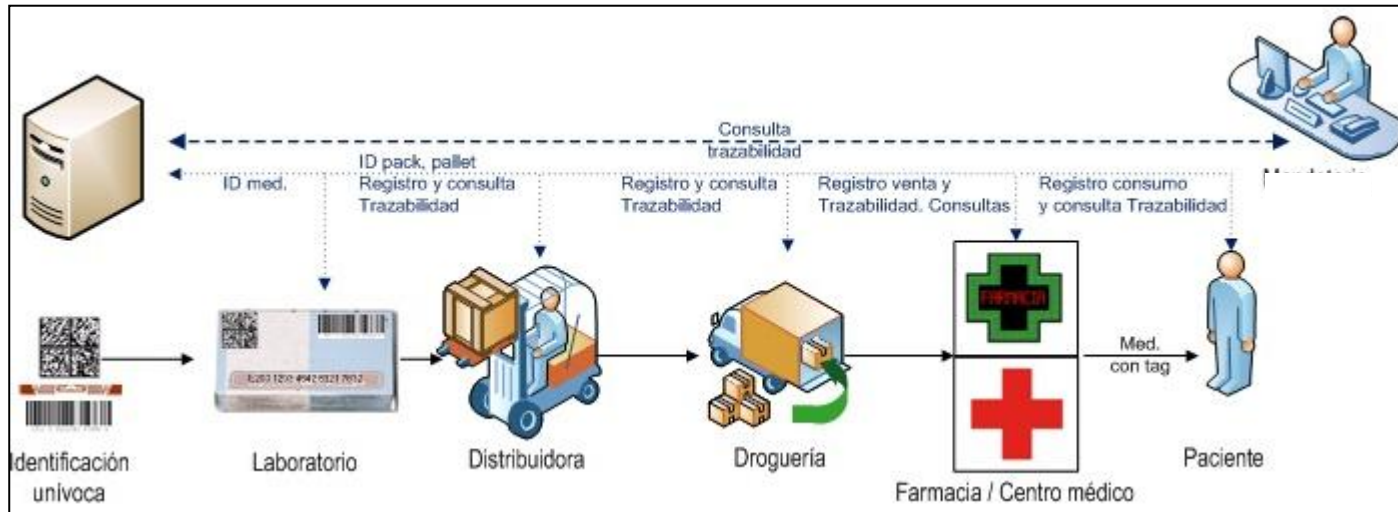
Consulta trazabilidad

ID med.

ID pack, pallet
Registro y consulta
Trazabilidad

Registro y consulta
Trazabilidad

Registro venta y
Trazabilidad. Consultas

Registro consumo
y consulta Trazabilidad

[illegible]

FARMACIA

Med.
con tag

Identificación unívoca

Laboratorio

Distribuidora

Droguería

Farmacia / Centro médico

Paciente